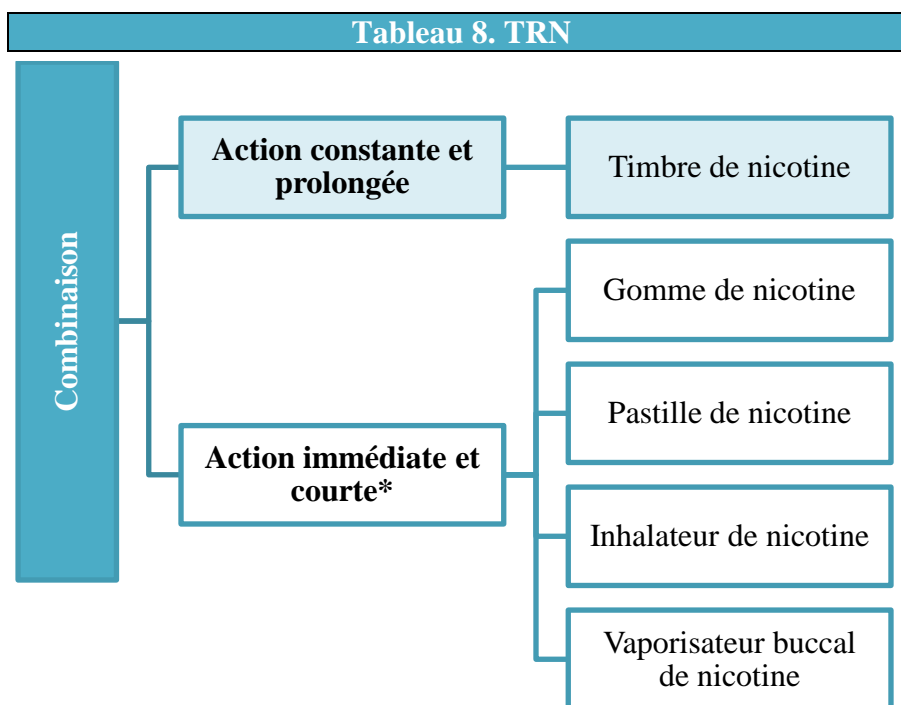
Tableau 8. TRN

Combinaison

Action constante et prolongée

Timbre de nicotine

Action immédiate et courte*

Gomme de nicotine

Pastille de nicotine

Inhalateur de nicotine

Vaporisateur buccal de nicotine